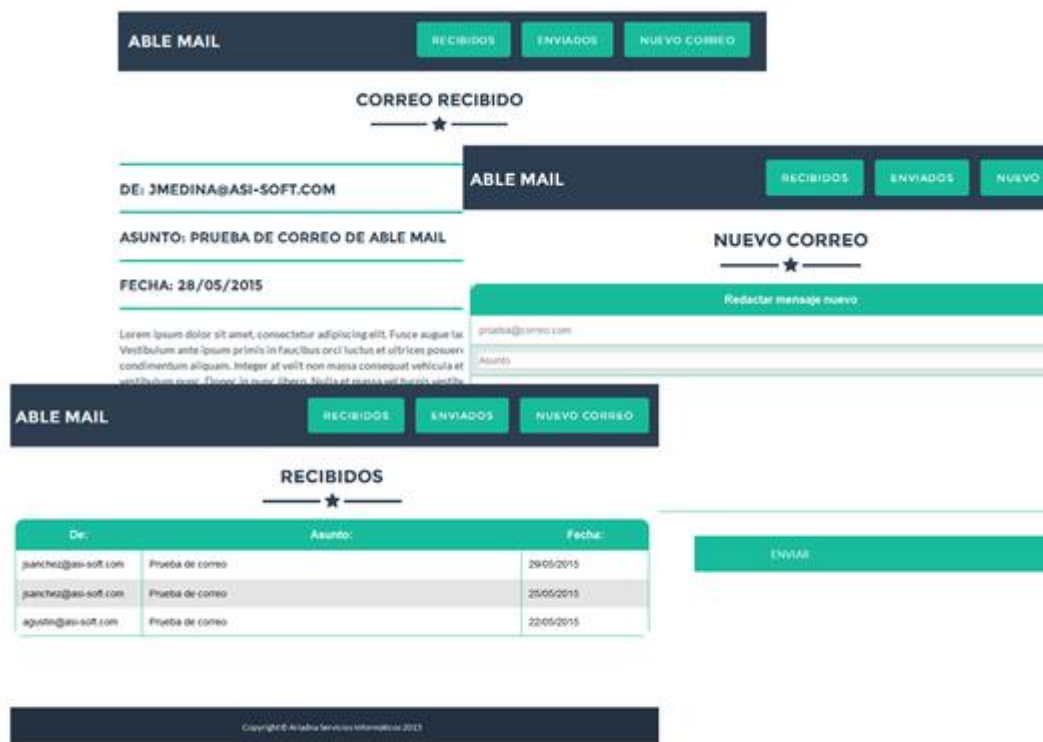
ABLE MAIL

RECIBIDOS ENVIADOS NUEVO CORREO

CORREO RECIBIDO

DE: JMEDINA@ASI-SOFT.COM

ASUNTO: PRUEBA DE CORREO DE ABLE MAIL

FECHA: 28/05/2015

Lorem ipsum dolor sit amet, consectetur adipiscing elit. Fusce augue la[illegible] Vestibulum ante ipsum primis in faucibus orci luctus et ultrices posuer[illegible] condimentum aliquam. Integer at velit non massa consequat vehicula et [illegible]

ABLE MAIL

RECIBIDOS ENVIADOS NUEVO

NUEVO CORREO

Redactar mensaje nuevo

prueba@correo.com

Asunto

ENVIAR

ABLE MAIL

RECIBIDOS ENVIADOS NUEVO CORREO

RECIBIDOS

| De: | Asunto: | Fecha: |
|---|---|---|
| jsanchez@asi-soft.com | Prueba de correo | 29/05/2015 |
| jsanchez@asi-soft.com | Prueba de correo | 25/05/2015 |
| agustin@asi-soft.com | Prueba de correo | 22/05/2015 |

Copyright © Ariadna Servicios Informáticos 2015